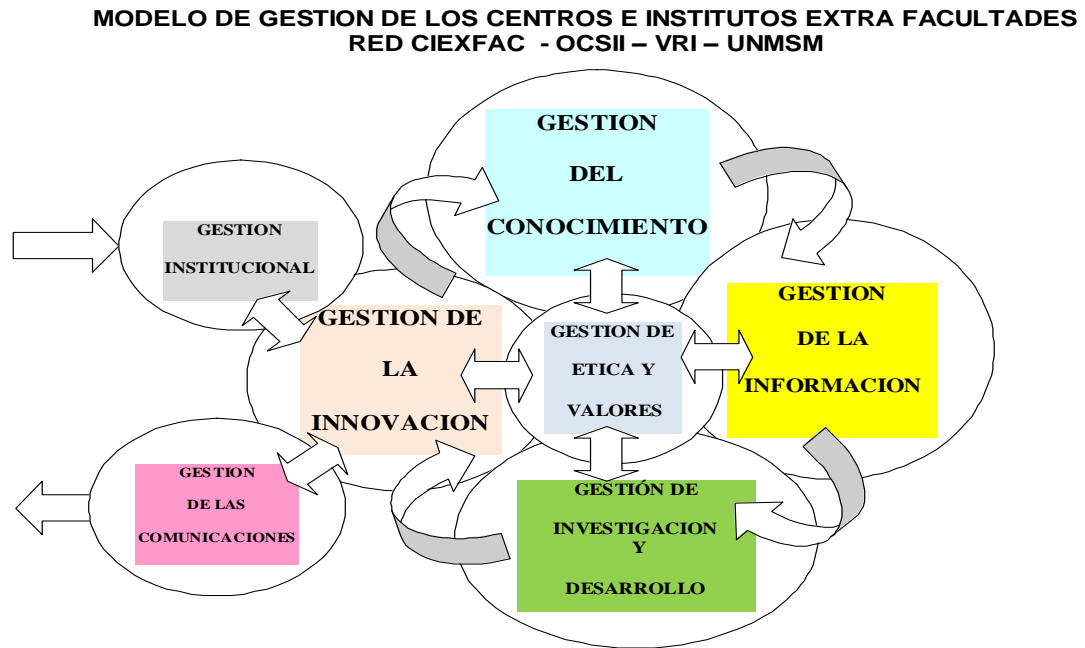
MODELO DE GESTION DE LOS CENTROS E INSTITUTOS EXTRA FACULTADES
RED CIEXFAC - OCSII – VRI – UNMSM

GESTION DEL CONOCIMIENTO

GESTION INSTITUCIONAL

GESTION DE LA INFORMACION

GESTION DE LA INNOVACION

GESTION DE ETICA Y VALORES

GESTION DE LAS COMUNICACIONES

GESTIÓN DE INVESTIGACION Y DESARROLLO